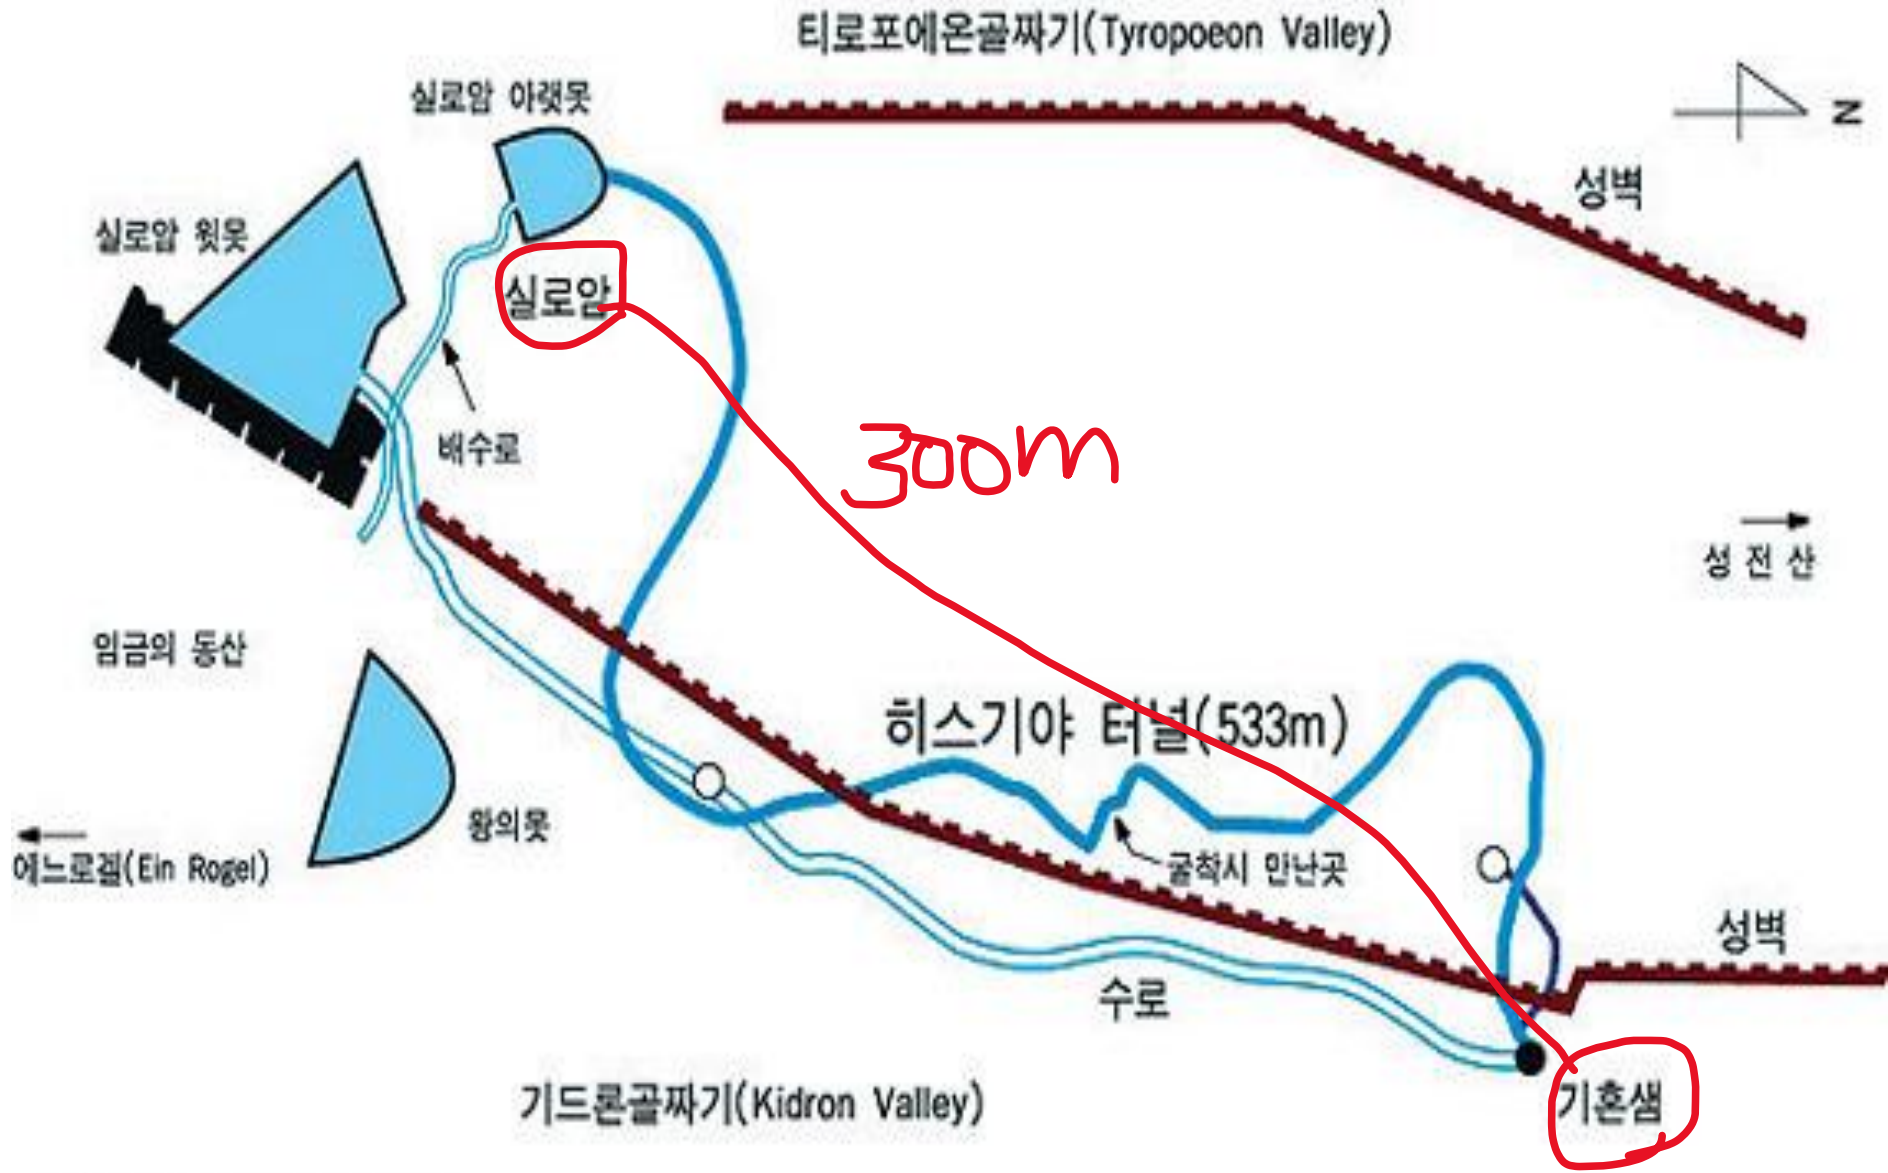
티로포에온골짜기(Tyropoeon Valley)

N

실로암 아랫못

성벽

실로암 윗못

실로암

배수로

300m

성 전 산

임금의 동산

히스기야 터널(533m)

왕의못

에느로겔(Ein Rogel)

굴착시 만난곳

성벽

수로

기드론골짜기(Kidron Valley)

기혼샘